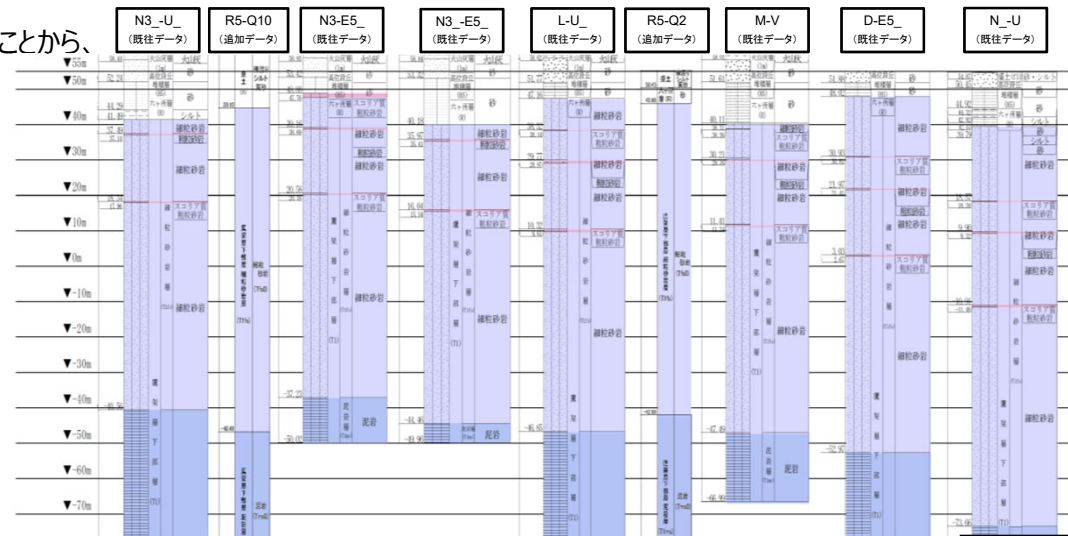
ことから、

N3_-U_
(既往データ)

R5-Q10
(追加データ)

N3-E5_
(既往データ)

N3_-E5_
(既往データ)

L-U_
(既往データ)

R5-Q2
(追加データ)

M-V
(既往データ)

D-E5_
(既往データ)

N_-U
(既往データ)

▼55m
▼50m
▼40m
▼30m
▼20m
▼10m
▼0m
▼-10m
▼-20m
▼-30m
▼-40m
▼-50m
▼-60m
▼-70m

火山灰
砂
シルト
細粒砂岩
スコリア質粗粒砂岩
泥岩
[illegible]